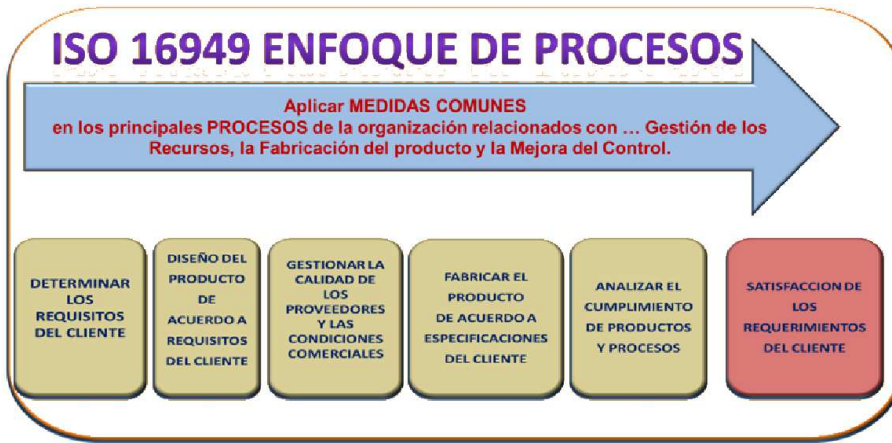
ISO 16949 ENFOQUE DE PROCESOS

Aplicar MEDIDAS COMUNES en los principales PROCESOS de la organización relacionados con … Gestión de los Recursos, la Fabricación del producto y la Mejora del Control.

DETERMINAR LOS REQUISITOS DEL CLIENTE

DISEÑO DEL PRODUCTO DE ACUERDO A REQUISITOS DEL CLIENTE

GESTIONAR LA CALIDAD DE LOS PROVEEDORES Y LAS CONDICIONES COMERCIALES

FABRICAR EL PRODUCTO DE ACUERDO A ESPECIFICACIONES DEL CLIENTE

ANALIZAR EL CUMPLIMIENTO DE PRODUCTOS Y PROCESOS

SATISFACCION DE LOS REQUERIMIENTOS DEL CLIENTE